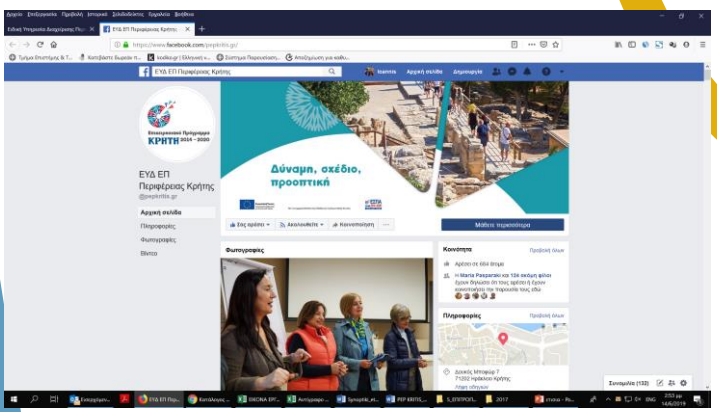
Αρχείο Επεξεργασία Προβολή Ιστορικό Σελιδοδείκτες Εργαλεία Βοήθεια

Ειδική Υπηρεσία Διαχείρισης Πε... ×
ΕΥΔ ΕΠ Περιφέρειας Κρήτη... ×
+

https://www.facebook.com/pepkritis.gr/

Τμήμα Επιστήμης & Τ...
Κατεβάστε δωρεάν τ...
toolkit.gr | Ελληνικοί ν...
Σύστημα Παρακολούθ...
Αποζημίωση για καθυ...

ΕΥΔ ΕΠ Περιφέρειας Κρήτης
Ioannis
Αρχική σελίδα
Δημιουργία

Επιχειρησιακό Πρόγραμμα
ΚΡΗΤΗ 2014 – 2020

Δύναμη, σχέδιο, προοπτική

ΕΥΔ ΕΠ Περιφέρειας Κρήτης
@pepkritis.gr

Αρχική σελίδα
Πληροφορίες
Φωτογραφίες
Βίντεο

Σας αρέσει
Ακολουθείτε
Κοινοποίηση
...
Μάθετε περισσότερα

Φωτογραφίες

Κοινότητα
Προβολή όλων
Αρέσει σε 604 άτομα
Η Maria Paraponiaki και 104 ακόμη φίλοι έχουν δηλώσει ότι τους αρέσει ή έχουν ελέγξει τη σελίδα εδώ

Πληροφορίες
Προβολή όλων
Δουκός Μπούφορ 7
71202 Ηράκλειο Κρήτης

Συνομιλία (132)

Εισερχόμεν...
ΕΥΔ ΕΠ Περ...
Κατάλογος...
DIKONA EPI...
Αυτοψιακ...
Synoptiki_et...
PEP KRITIS_...
5_ΕΠΙΤΡΟΠ...
2017
εγγραφ - Pa...
ENG
2:53 μμ
14/6/2019